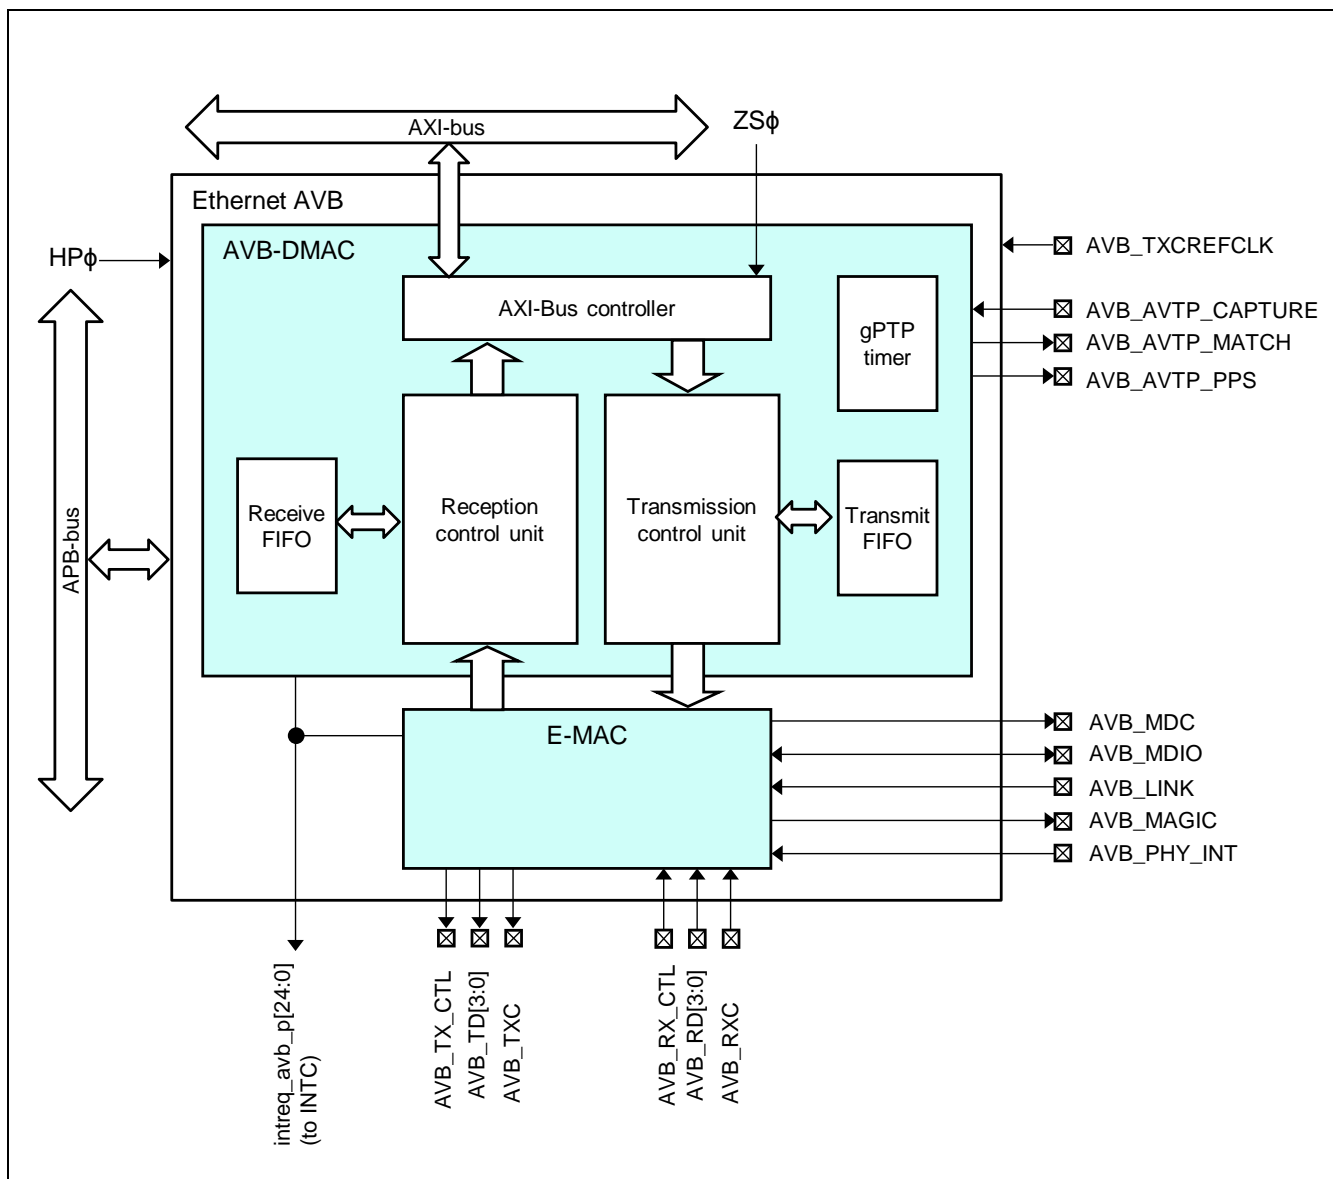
AXI-bus
ZSϕ
Ethernet AVB
HPϕ
AVB-DMAC
AVB_TXCREFCLK
AXI-Bus controller
gPTP timer
AVB_AVTP_CAPTURE
AVB_AVTP_MATCH
AVB_AVTP_PPS
APB-bus
Receive FIFO
Reception control unit
Transmission control unit
Transmit FIFO
E-MAC
AVB_MDC
AVB_MDIO
AVB_LINK
AVB_MAGIC
AVB_PHY_INT
intreq_avb_p[24:0] (to INTC)
AVB_TX_CTL
AVB_TD[3:0]
AVB_TXC
AVB_RX_CTL
AVB_RD[3:0]
AVB_RXC